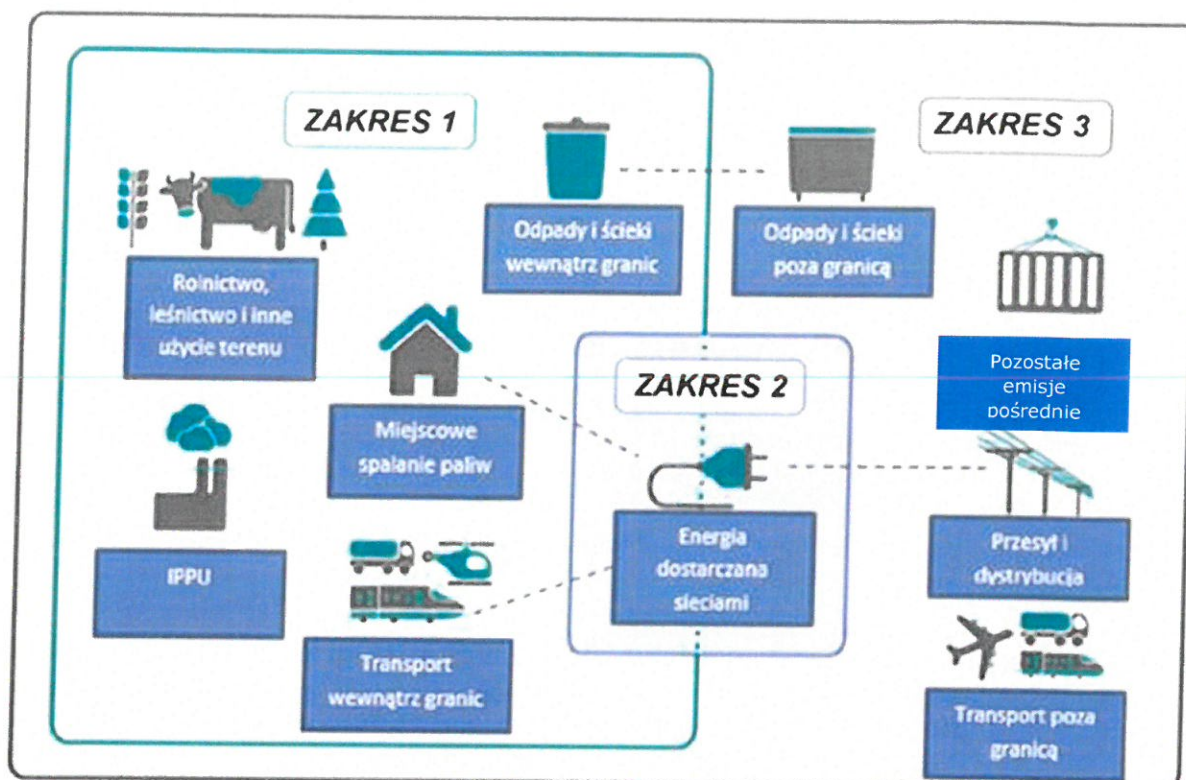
ZAKRES 1

Odpady i ścieki wewnątrz granic

Odpady i ścieki poza granicą

ZAKRES 3

Rolnictwo, leśnictwo i inne użycie terenu

ZAKRES 2

Pozostałe emisje pośrednie

Miejscowe spalanie paliw

IPPU

Energia dostarczana sieciami

Przesył i dystrybucja

Transport wewnątrz granic

Transport poza granicą